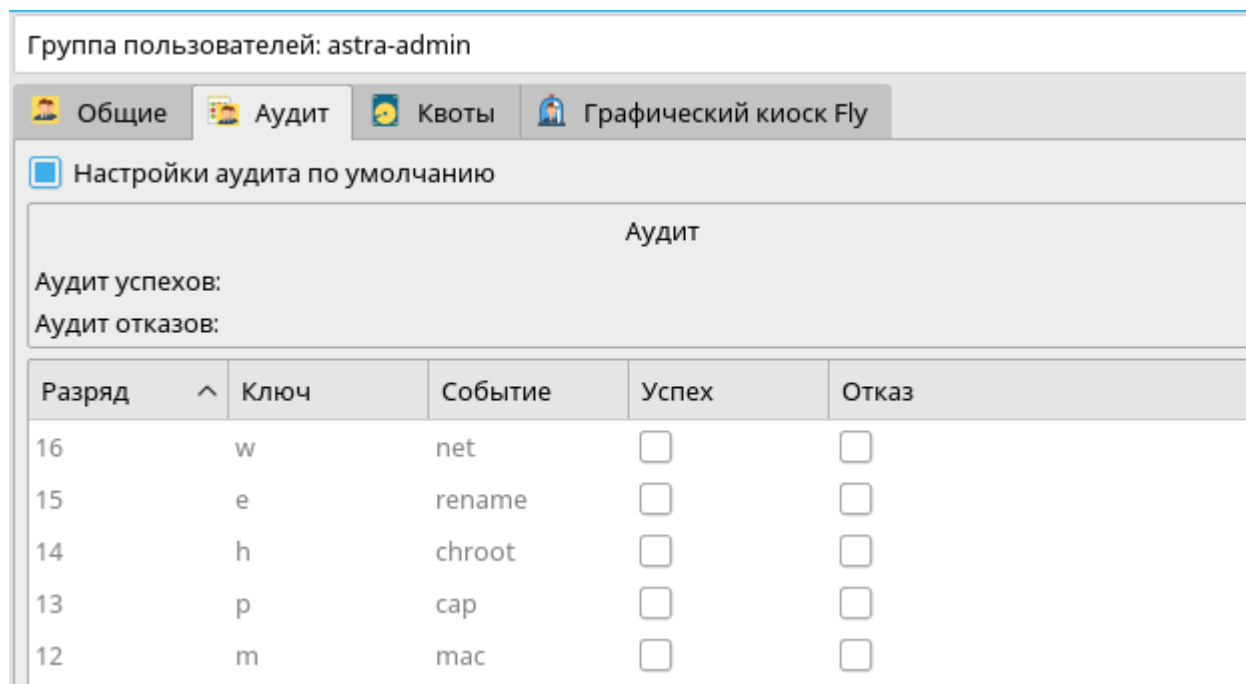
Группа пользователей: astra-admin

Общие | Аудит | Квоты | Графический киоск Fly

Настройки аудита по умолчанию

Аудит

Аудит успехов:

Аудит отказов:

| Разряд | Ключ | Событие | Успех | Отказ |
|---|---|---|---|---|
| 16 | w | net | | |
| 15 | e | rename | | |
| 14 | h | chroot | | |
| 13 | p | cap | | |
| 12 | m | mac | | |